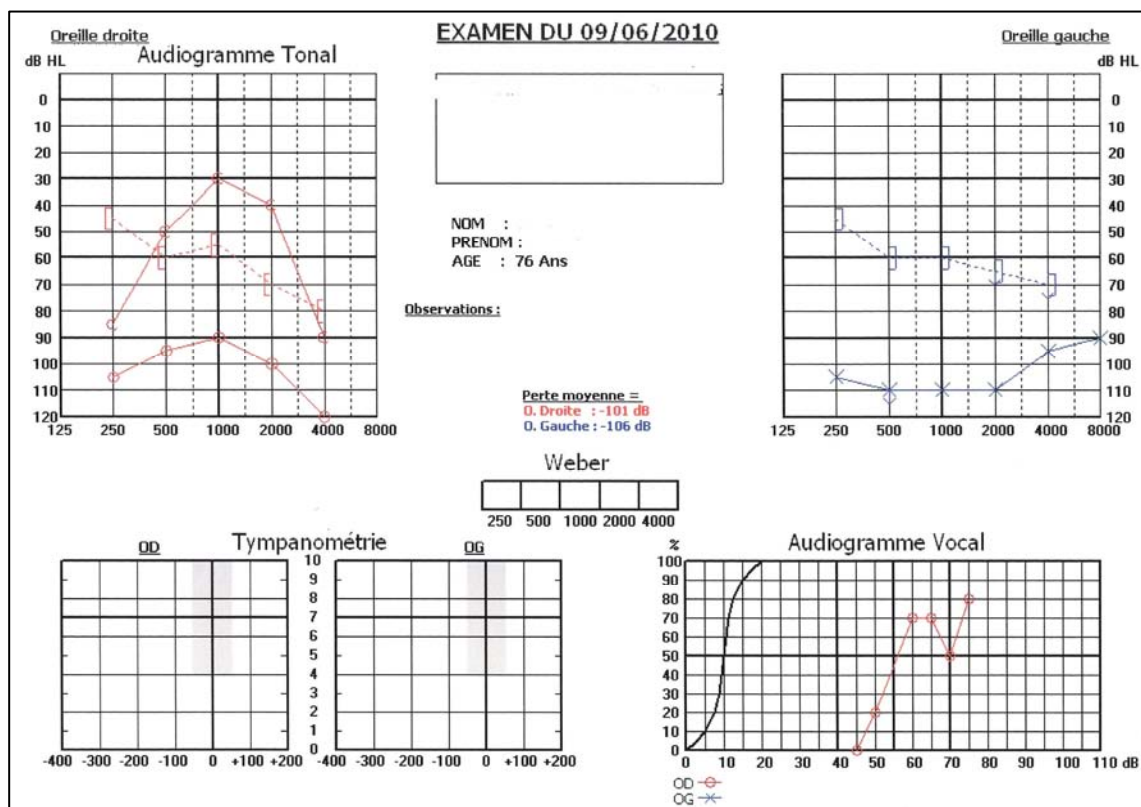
Oreille droite
dB HL
Audiogramme Tonal

EXAMEN DU 09/06/2010

Oreille gauche
dB HL

0
10
20
30
40
50
60
70
80
90
100
110
120
125 250 500 1000 2000 4000 8000

NOM :
PRENOM :
AGE : 76 Ans

Observations :

Perte moyenne =
O. Droite : -101 dB
O. Gauche : -106 dB

0
10
20
30
40
50
60
70
80
90
100
110
120
125 250 500 1000 2000 4000 8000

Weber
250 500 1000 2000 4000

OD
Tympanométrie
OG
10
9
8
7
6
5
4
3
2
1
0
-400 -300 -200 -100 0 +100 +200 -400 -300 -200 -100 0 +100 +200

Audiogramme Vocal
%
100
90
80
70
60
50
40
30
20
10
0
0 10 20 30 40 50 60 70 80 90 100 110 dB
OD
OG